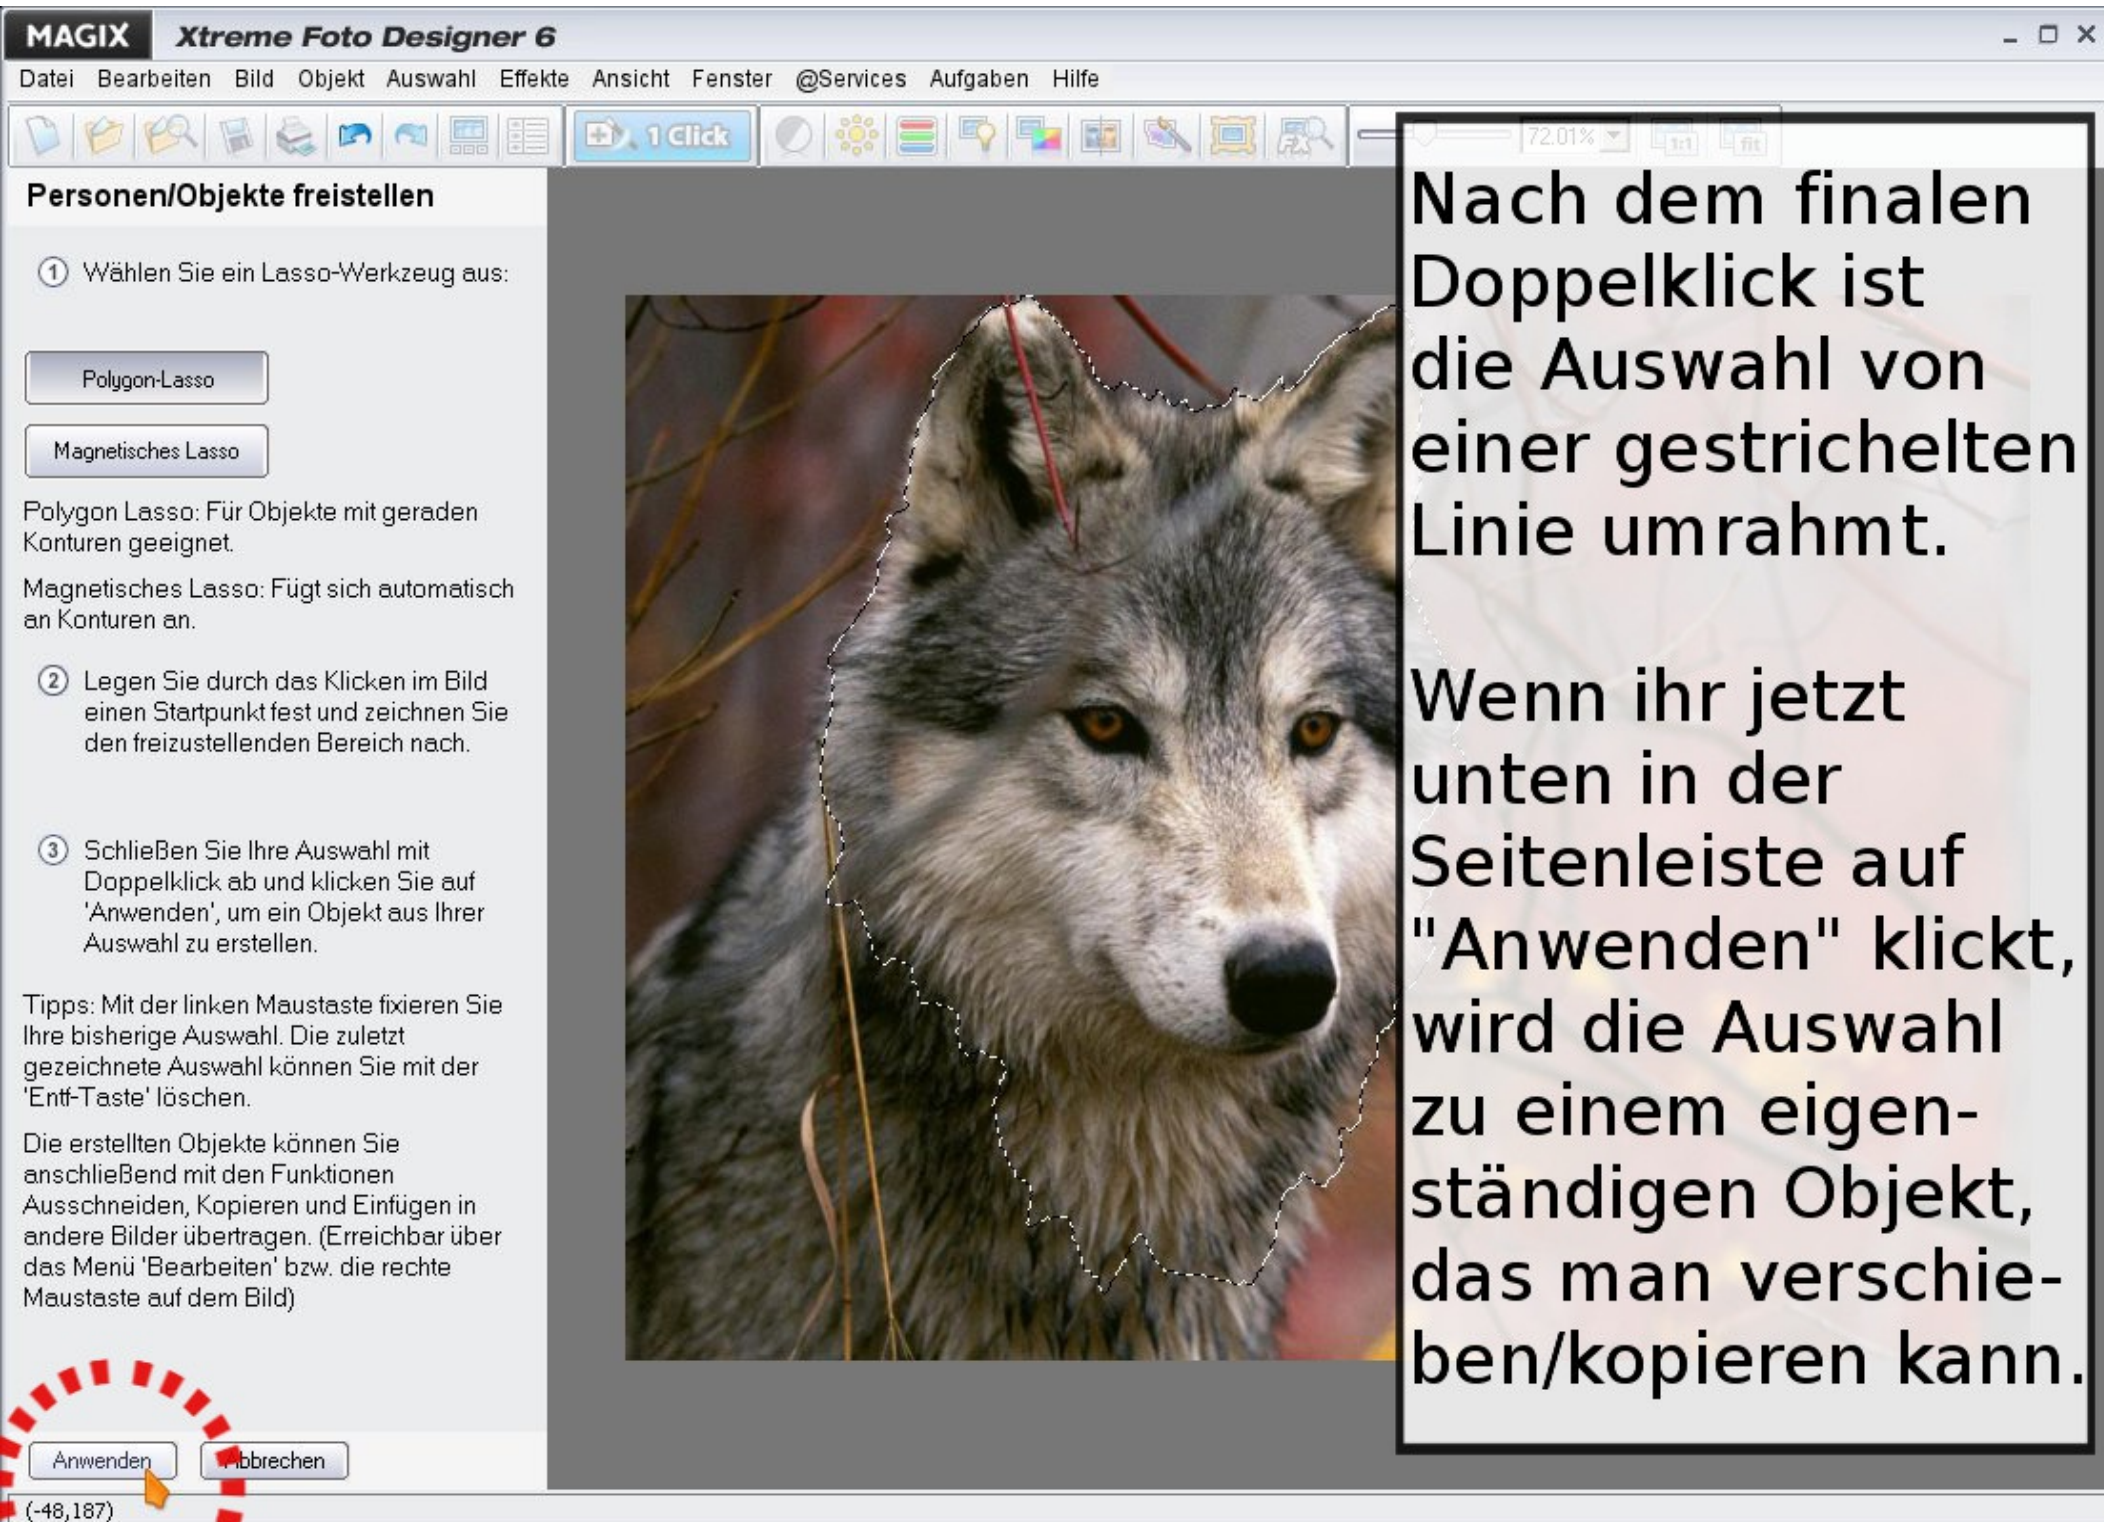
MAGIX Xtreme Foto Designer 6

Datei Bearbeiten Bild Objekt Auswahl Effekte Ansicht Fenster @Services Aufgaben Hilfe

1 Click

72.01%

1:1

fit

Personen/Objekte freistellen

① Wählen Sie ein Lasso-Werkzeug aus:

Polygon-Lasso

Magnetisches Lasso

Polygon Lasso: Für Objekte mit geraden Konturen geeignet.

Magnetisches Lasso: Fügt sich automatisch an Konturen an.

② Legen Sie durch das Klicken im Bild einen Startpunkt fest und zeichnen Sie den freizustellenden Bereich nach.

③ Schließen Sie Ihre Auswahl mit Doppelklick ab und klicken Sie auf 'Anwenden', um ein Objekt aus Ihrer Auswahl zu erstellen.

Tipps: Mit der linken Maustaste fixieren Sie Ihre bisherige Auswahl. Die zuletzt gezeichnete Auswahl können Sie mit der 'Entf-Taste' löschen.

Die erstellten Objekte können Sie anschließend mit den Funktionen Ausschneiden, Kopieren und Einfügen in andere Bilder übertragen. (Erreichbar über das Menü 'Bearbeiten' bzw. die rechte Maustaste auf dem Bild)

Anwenden

Abbrechen

(-48,187)

Nach dem finalen Doppelklick ist die Auswahl von einer gestrichelten Linie umrahmt.

Wenn ihr jetzt unten in der Seitenleiste auf "Anwenden" klickt, wird die Auswahl zu einem eigenständigen Objekt, das man verschieben/kopieren kann.